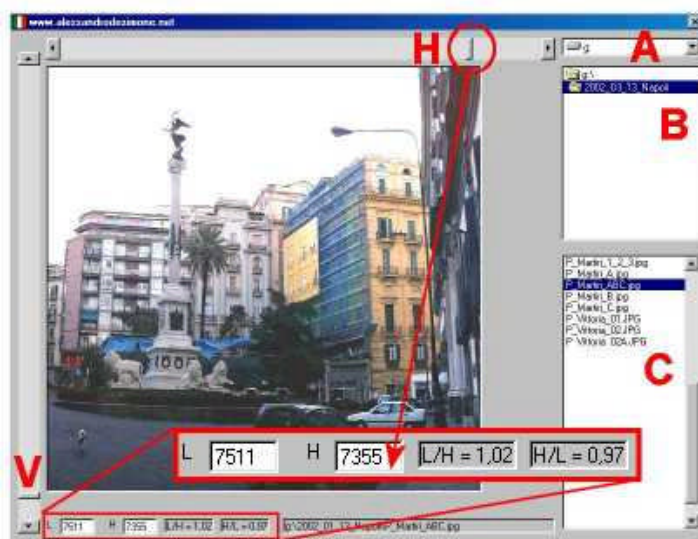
www.alessandrodesimone.net

H

A

g:

g:\

2002_01_13_Napoli

B

P_Martiri_1_2_3.jpg
P_Martiri_A.jpg
P_Martiri_ABC.jpg
P_Martiri_B.jpg
P_Martiri_C.jpg
P_Vittoria_01.JPG
P_Vittoria_02.JPG
P_Vittoria_02A.JPG

C

| L | 7511 | H | 7355 | L/H = 1,02 | H/L = 0,97 |
|---|---|---|---|---|---|

V

L 7511 H 7355 L/H = 1,02 H/L = 0,97 g:\2002_01_13_Napoli\P_Martiri_ABC.jpg